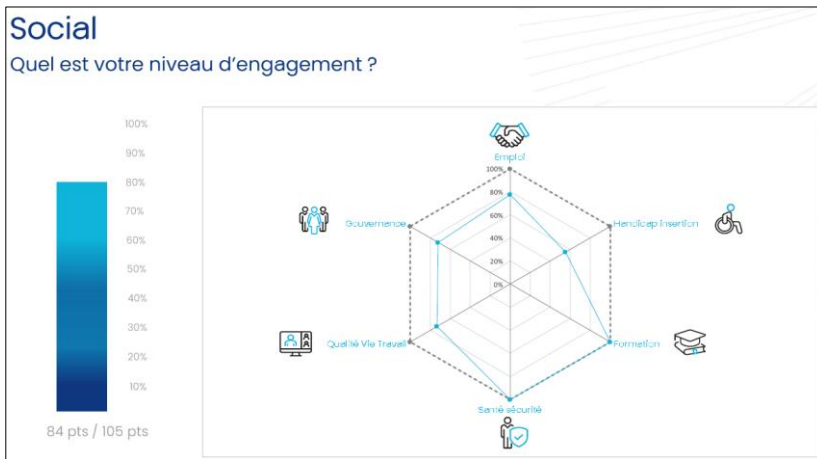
Social

Quel est votre niveau d'engagement ?

100%
90%
80%
70%
60%
50%
40%
30%
20%
10%

84 pts / 105 pts

Emploi
100%
80%
60%
40%
20%
0%
Handicap insertion
Formation
Santé sécurité
Qualité Vie Travail
Gouvernance